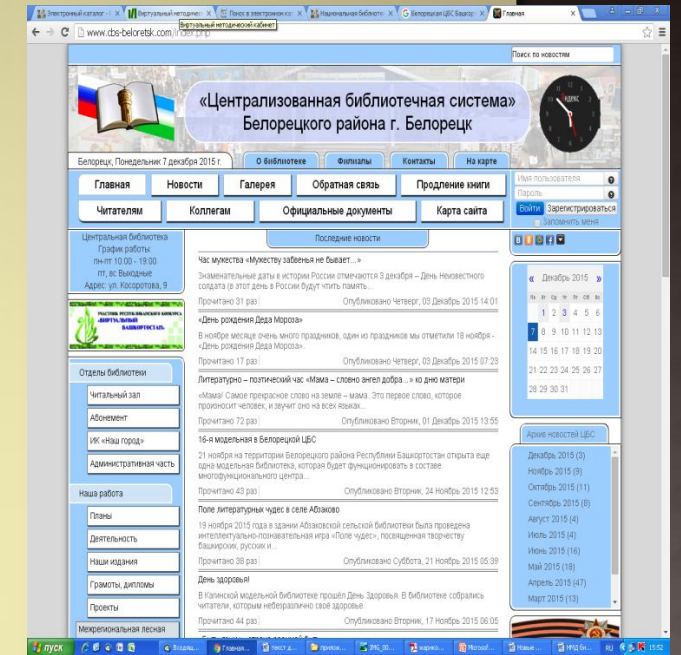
Электронный каталог | Виртуальный методическ | Поиск в электронном к | Национальная библиоте | Белорецкая ЦБС Башкор | Главная
Виртуальный методический кабинет
www.cbs-beloretsk.com/index.php

Поиск по новостям

«Централизованная библиотечная система»
Белорецкого района г. Белорецк

Белорецк, Понедельник 7 декабря 2015 г.
О библиотеке | Филиалы | Контакты | На карте

Главная | Новости | Галерея | Обратная связь | Продление книги
Читателям | Коллегам | Официальные документы | Карта сайта

Имя пользователя
Пароль
Войти | Зарегистрироваться
Запомнить меня

Центральная библиотека
График работы:
пн-пт 10:00 - 19:00
пт, вс Выходные
Адрес: ул. Косоротова, 9

УЧАСТНИК РЕСПУБЛИКАНСКОГО КОНКУРСА «ВИРТУАЛЬНЫЙ БАШКОРТОСТАН»

Отделы библиотеки
Читальный зал
Абонемент
ИК «Наш город»
Административная часть

Наша работа
Планы
Деятельность
Наши издания
Грамоты, дипломы
Проекты

Межрегиональная лесная

Последние новости

Час мужества «Мужеству забвенья не бывает…»
Знаменательные даты в истории России отмечаются 3 декабря – День Неизвестного солдата (в этот день в России будут чтить память...
Прочитано 31 раз | Опубликовано Четверг, 03 Декабрь 2015 14:01

«День рождения Деда Мороза»
В ноябре месяце очень много праздников, один из праздников мы отметили 18 ноября - «День рождения Деда Мороза».
Прочитано 17 раз | Опубликовано Четверг, 03 Декабрь 2015 07:23

Литературно – поэтический час «Мама – слово ангел добра…» ко дню матери
«Мама! Самое прекрасное слово на земле – мама. Это первое слово, которое произносит человек, и звучит оно на всех языках...
Прочитано 72 раз | Опубликовано Вторник, 01 Декабрь 2015 13:55

16-я модельная в Белорецкой ЦБС
21 ноября на территории Белорецкого района Республики Башкортостан открыта еще одна модельная библиотека, которая будет функционировать в составе многофункционального центра...
Прочитано 43 раз | Опубликовано Вторник, 24 Ноябрь 2015 12:53

Поле литературных чудес в селе Абзаково
19 ноября 2015 года в здании Абзаковской сельской библиотеки была проведена интеллектуально-познавательная игра «Поле чудес», посвященная творчеству башкирских, русских и...
Прочитано 38 раз | Опубликовано Суббота, 21 Ноябрь 2015 05:39

День здоровья!
В Капинской модельной библиотеке прошёл День здоровья. В библиотеке собрались читатели, которым небезразлично своё здоровье.
Прочитано 44 раз | Опубликовано Вторник, 17 Ноябрь 2015 06:05

« Декабрь 2015 »
Пн Вт Ср Чт Пт Сб Вс
1 2 3 4 5 6
7 8 9 10 11 12 13
14 15 16 17 18 19 20
21 22 23 24 25 26 27
28 29 30 31

Архив новостей ЦБС
Декабрь 2015 (3)
Ноябрь 2015 (9)
Октябрь 2015 (11)
Сентябрь 2015 (8)
Август 2015 (4)
Июль 2015 (4)
Июнь 2015 (16)
Май 2015 (18)
Апрель 2015 (47)
Март 2015 (13)

пуск | Входящ... | Главная ... | Текст д... | прези... | IMG_00... | карнио... | Microsof... | Новые ... | НМД Бе...
RU 15:52